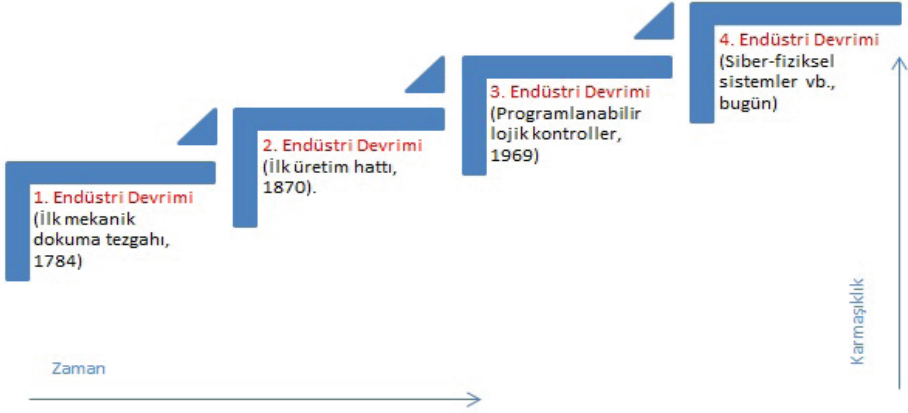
1. Endüstri Devrimi
(İlk mekanik dokuma tezgahı, 1784)

2. Endüstri Devrimi
(İlk üretim hattı, 1870).

3. Endüstri Devrimi
(Programlanabilir lojik kontroller, 1969)

4. Endüstri Devrimi
(Siber-fiziksel sistemler vb., bugün)

Zaman

Karmaşıklık